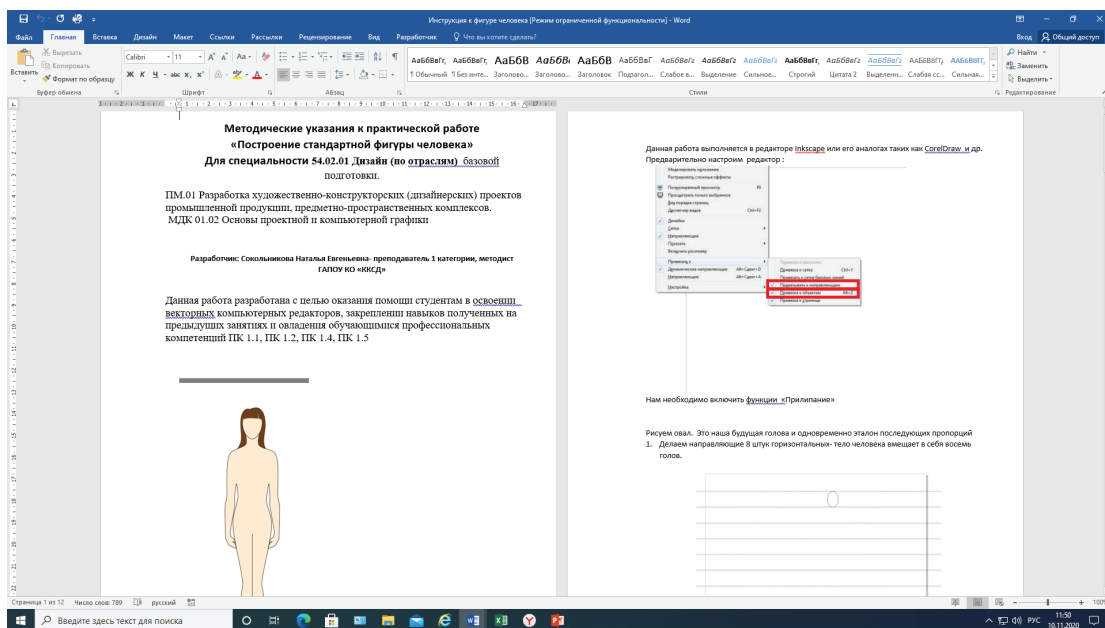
Инструкция к фигуре человека [Режим ограниченной функциональности] - Word

Файл Главная Вставка Дизайн Макет Ссылки Рассылки Рецензирование Вид Разработчик Что вы хотите сделать? Вход Общий доступ

Вырезать Копировать Вставить Формат по образцу Буфер обмена
Calibri 11 Шрифт
Абзац
АаБбВвГг, АаБбВвГг, АаБбВ АаБбВ АаБбВ АаБбВвГ АаБбВвГг АаБбВвГг АаБбВвГг АаБбВвГг, АаБбВвГг АаБбВвГг АаБбВвГ, АаБбВвГг,
¶ Обычный ¶ Без инте... Заголово... Заголово... Заголовок Подзагол... Слабое в... Выделение Сильное... Строгий Цитата 2 Выделенн... Слабая сс... Сильная...
Стили
Найти Заменить Выделить Редактирование

Методические указания к практической работе
«Построение стандартной фигуры человека»
Для специальности 54.02.01 Дизайн (по отраслям) базовой подготовки.

ПМ.01 Разработка художественно-конструкторских (дизайнерских) проектов промышленной продукции, предметно-пространственных комплексов.
МДК 01.02 Основы проектной и компьютерной графики

Разработчик: Сокольникова Наталья Евгеньевна- преподаватель 1 категории, методист ГАПОУ КО «ККСД»

Данная работа разработана с целью оказания помощи студентам в освоении векторных компьютерных редакторов, закреплении навыков полученных на предыдущих занятиях и овладения обучающимися профессональных компетенций ПК 1.1, ПК 1.2, ПК 1.4, ПК 1.5

Данная работа выполняется в редакторе Inkscape или его аналогах таких как CorelDraw и др.
Предварительно настроим редактор :

Нам необходимо включить функции «Прилипание»

Рисуем овал. Это наша будущая голова и одновременно эталон последующих пропорций
1. Делаем направляющие 8 штук горизонтальные- тело человека вмещает в себя восемь голов.

Страница 1 из 12 Число слов: 789 русский
Введите здесь текст для поиска
РУС 11:50 10.11.2020